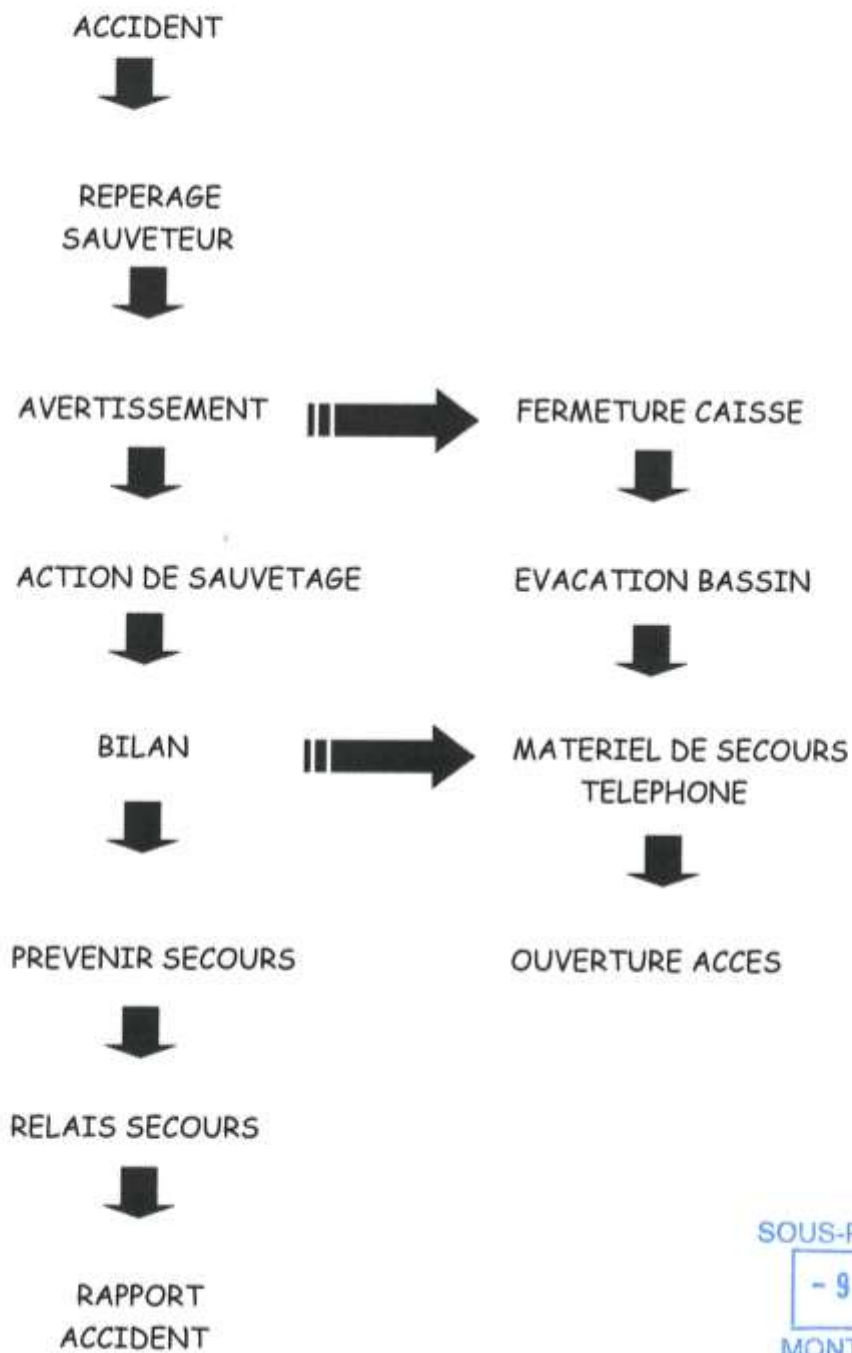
ACCIDENT

REPERAGE SAUVETEUR

AVERTISSEMENT

FERMETURE CAISSE

ACTION DE SAUVETAGE

EVACATION BASSIN

BILAN

MATERIEL DE SECOURS TELEPHONE

PREVENIR SECOURS

OUVERTURE ACCES

RELAIS SECOURS

RAPPORT ACCIDENT

SOUS-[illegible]
- 9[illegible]
MONT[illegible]